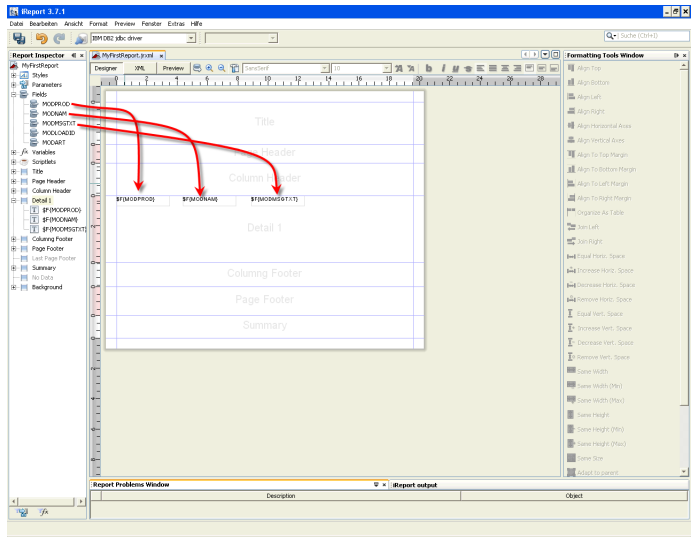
iReport 3.7.1

Datei Bearbeiten Ansicht Format Preview Fenster Extras Hilfe

IBM DB2 jdbc driver

Suche (Ctrl+I)

Report Inspector

MyFirstReport
Styles
Parameters
Fields
MODPROD
MODNAM
MODMSGTXT
MODLOADID
MODART
Variables
Scriptlets
Title
Page Header
Column Header
Detail 1
$F{MODPROD}
$F{MODNAM}
$F{MODMSGTXT}
Column Footer
Page Footer
Last Page Footer
Summary
No Data
Background

MyFirstReport.jrxml

Designer XML Preview

SansSerif 10

Title
Page Header
Column Header
$F{MODPROD} $F{MODNAM} $F{MODMSGTXT}
Detail 1
Column Footer
Page Footer
Summary

Formatting Tools Window

Align Top
Align Bottom
Align Left
Align Right
Align Horizontal Axis
Align Vertical Axis
Align To Top Margin
Align To Bottom Margin
Align To Left Margin
Align To Right Margin
Organize As Table
Join Left
Join Right
Equal Horiz. Space
Increase Horiz. Space
Decrease Horiz. Space
Remove Horiz. Space
Equal Vert. Space
Increase Vert. Space
Decrease Vert. Space
Remove Vert. Space
Same Width
Same Width (Min)
Same Width (Max)
Same Height
Same Height (Min)
Same Height (Max)
Same Size
Adapt to parent

Report Problems Window
iReport output

Description
Object